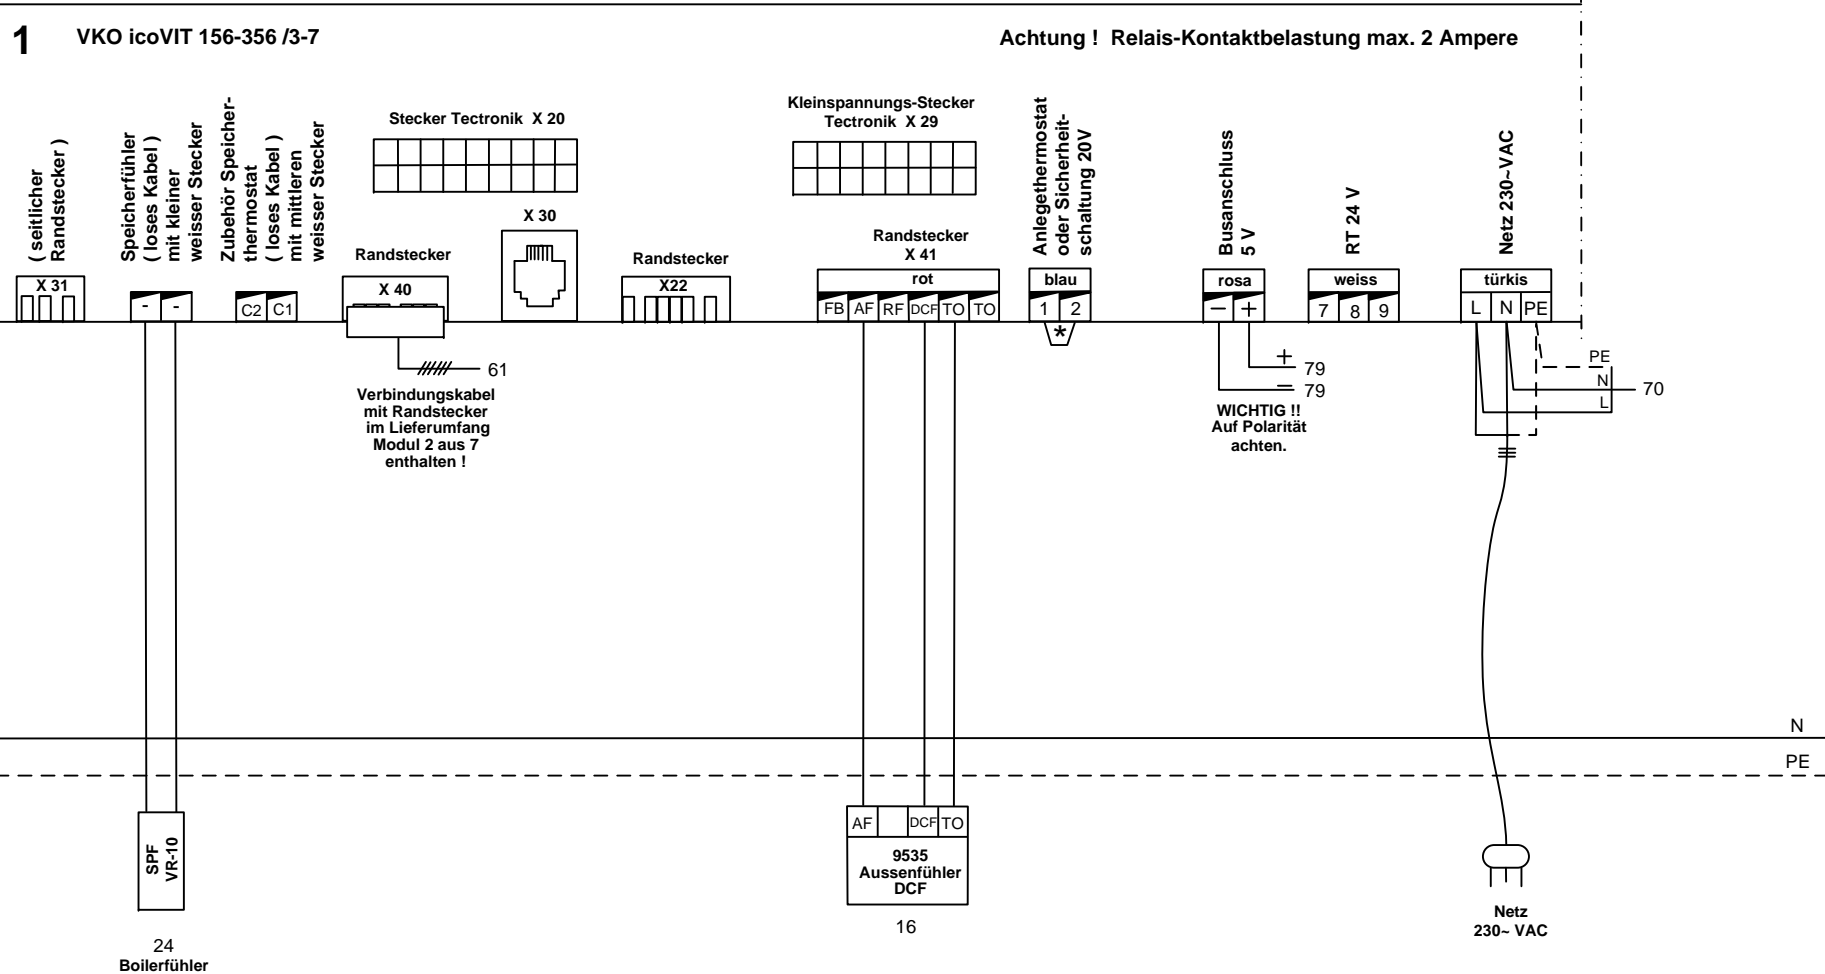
1 VKO icoVIT 156-356 /3-7

Achtung ! Relais-Kontaktbelastung max. 2 Ampere

( seitlicher Randstecker )

Speicherfühler ( loses Kabel ) mit kleiner weisser Stecker

Zubehör Speicherthermostat ( loses Kabel ) mit mittleren weisser Stecker

Stecker Tectronik X 20

X 30

Randstecker

Kleinspannungs-Stecker Tectronik X 29

Randstecker X 41

Anlegethermostat oder Sicherheitschaltung 20V

Busanschluss 5 V

RT 24 V

Netz 230~VAC

X 31

- -

C2 C1

Randstecker

X 40

X22

rot

FB AF RF DCF TO TO

blau

1 2

*

rosa

− +

weiss

7 8 9

türkis

L N PE

61

Verbindungskabel mit Randstecker im Lieferumfang Modul 2 aus 7 enthalten !

+ 79

− 79

WICHTIG !! Auf Polarität achten.

PE

N

L

70

N

PE

SPF VR-10

24

Boilerfühler

AF DCF TO

9535 Aussenfühler DCF

16

Netz 230~ VAC